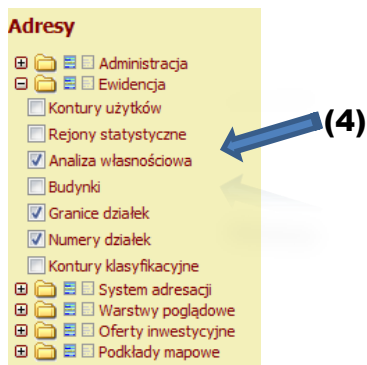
Adresy

Administracja
Ewidencja
Kontury użytków
Rejony statystyczne
Analiza własnościowa
Budynki
Granice działek
Numery działek
Kontury klasyfikacyjne
System adresacji
Warstwy poglądowe
Oferty inwestycyjne
Podkłady mapowe

(4)